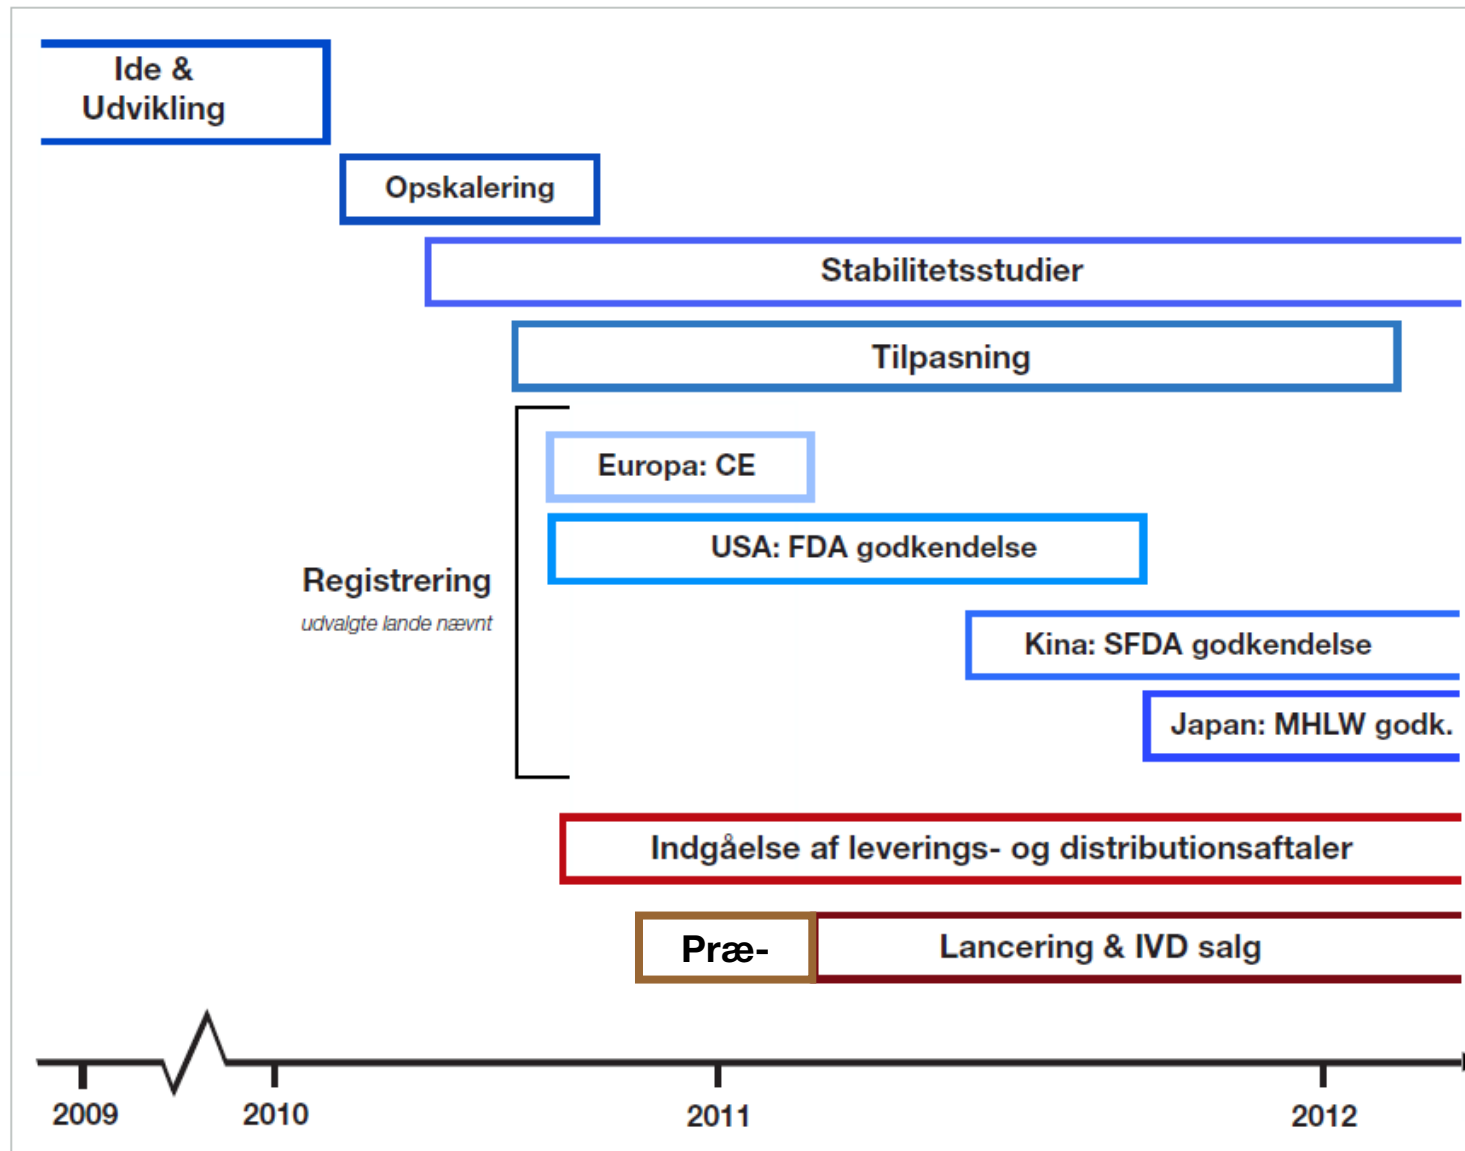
Ide &
Udvikling

Opskalering

Stabilitetsstudier

Tilpasning

Registrering
udvalgte lande nævnt

Europa: CE

USA: FDA godkendelse

Kina: SFDA godkendelse

Japan: MHLW godk.

Indgåelse af leverings- og distributionsaftaler

Præ-

Lancering & IVD salg

2009
2010
2011
2012